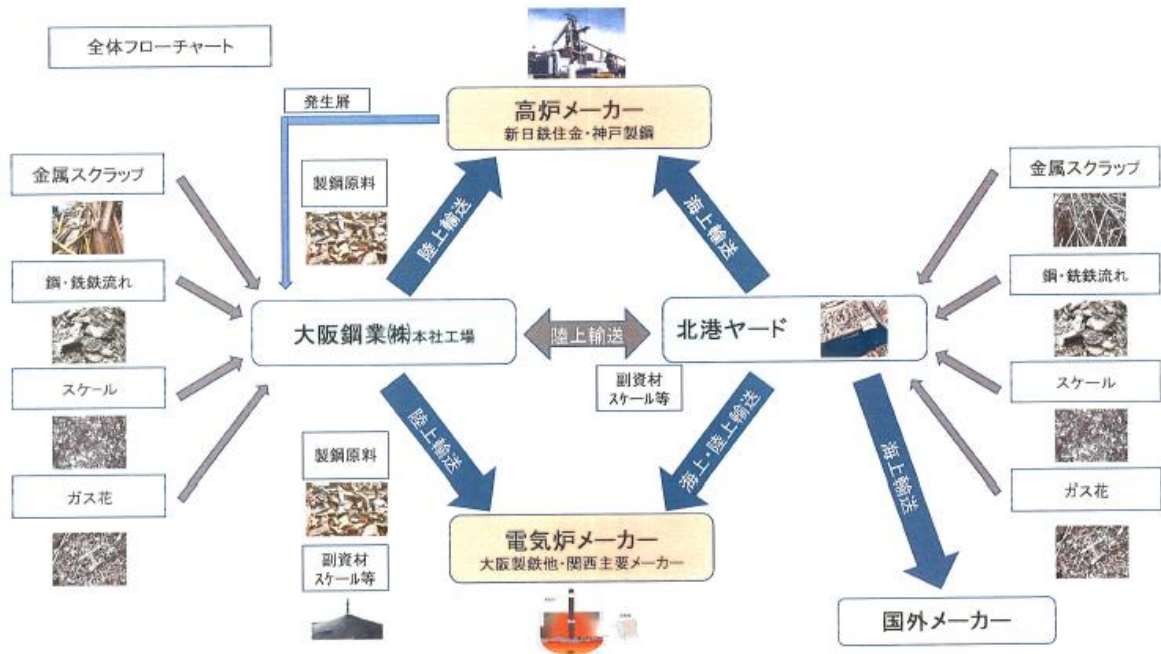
全体フローチャート

発生屑

高炉メーカー
新日鉄住金・神戸製鋼

金属スクラップ

製鋼原料

陸上輸送

海上輸送

金属スクラップ

鋼・銑鉄流れ

鋼・銑鉄流れ

大阪鋼業㈱本社工場

陸上輸送

北港ヤード

スケール

副資材
スケール等

スケール

陸上輸送

海上・陸上輸送

海上輸送

ガス花

製鋼原料

ガス花

副資材
スケール等

電気炉メーカー
大阪製鉄他・関西主要メーカー

国外メーカー